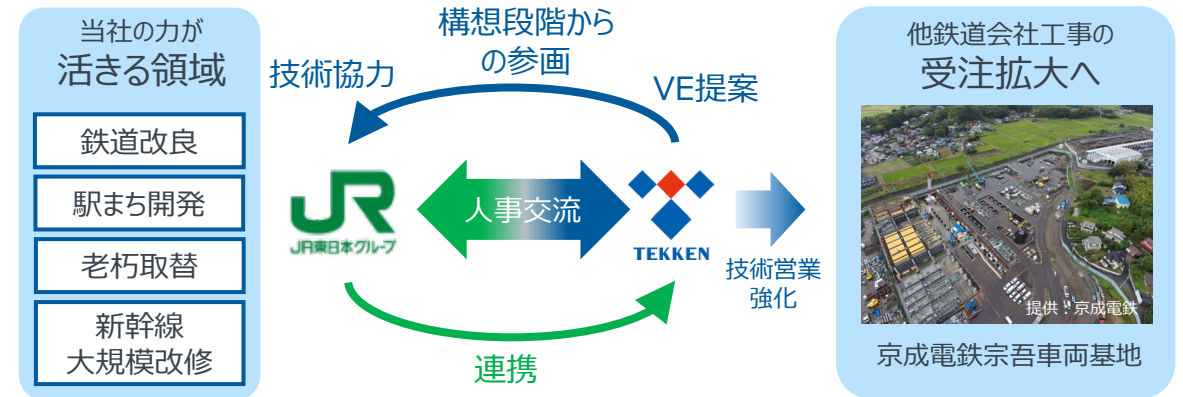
当社の力が
活きる領域

鉄道改良

駅まち開発

老朽取替

新幹線
大規模改修

構想段階からの参画

技術協力

VE提案

JR
JR東日本グループ

人事交流

TEKKEN

技術営業強化

連携

他鉄道会社工事の
受注拡大へ

提供：京成電鉄

京成電鉄宗吾車両基地